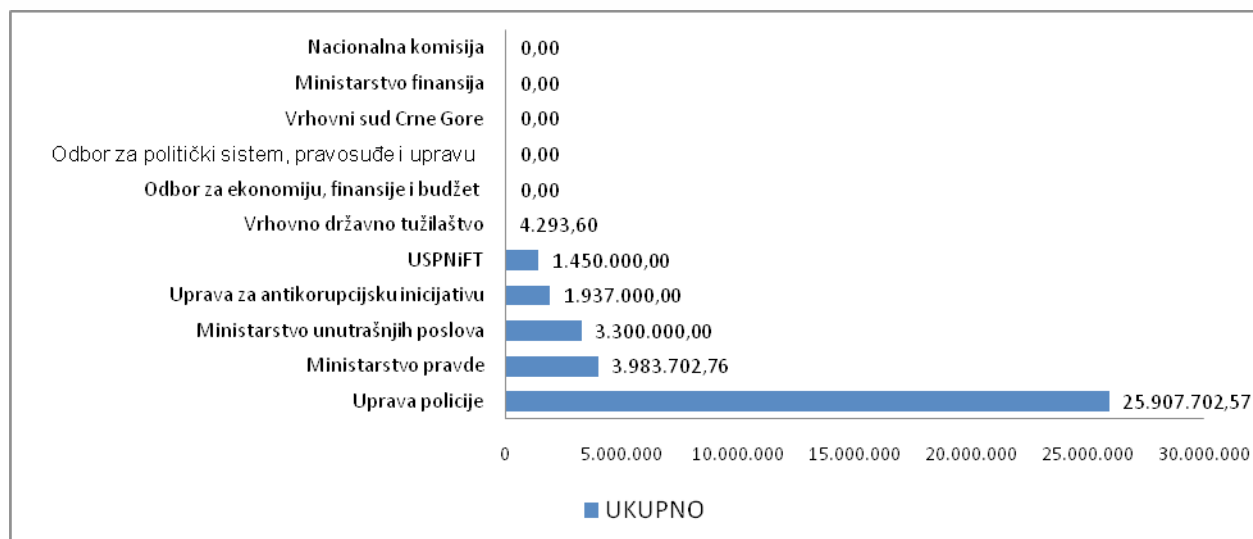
Nacionalna komisija 0,00
Ministarstvo finansija 0,00
Vrhovni sud Crne Gore 0,00
Odbor za politički sistem, pravosuđe i upravu 0,00
Odbor za ekonomiju, finansije i budžet 0,00
Vrhovno državno tužilaštvo 4.293,60
USPNiFT 1.450.000,00
Uprava za antikorupcijsku inicijativu 1.937.000,00
Ministarstvo unutrašnjih poslova 3.300.000,00
Ministarstvo pravde 3.983.702,76
Uprava policije 25.907.702,57

0 5.000.000 10.000.000 15.000.000 20.000.000 25.000.000 30.000.000

UKUPNO